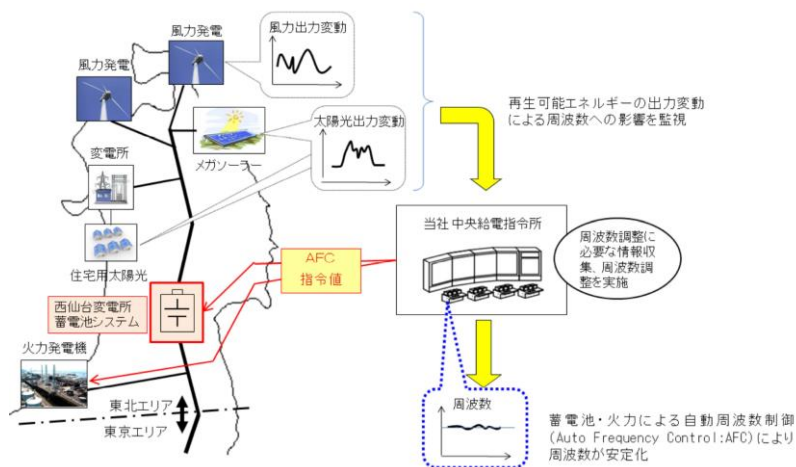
風力発電

風力出力変動

風力発電

太陽光出力変動

メガソーラー

変電所

住宅用太陽光

再生可能エネルギーの出力変動による周波数への影響を監視

当社 中央給電指令所

周波数調整に必要な情報収集、周波数調整を実施

AFC 指令値

西仙台変電所 蓄電池システム

火力発電機

東北エリア

東京エリア

周波数

蓄電池・火力による自動周波数制御(Auto Frequency Control:AFC)により周波数が安定化